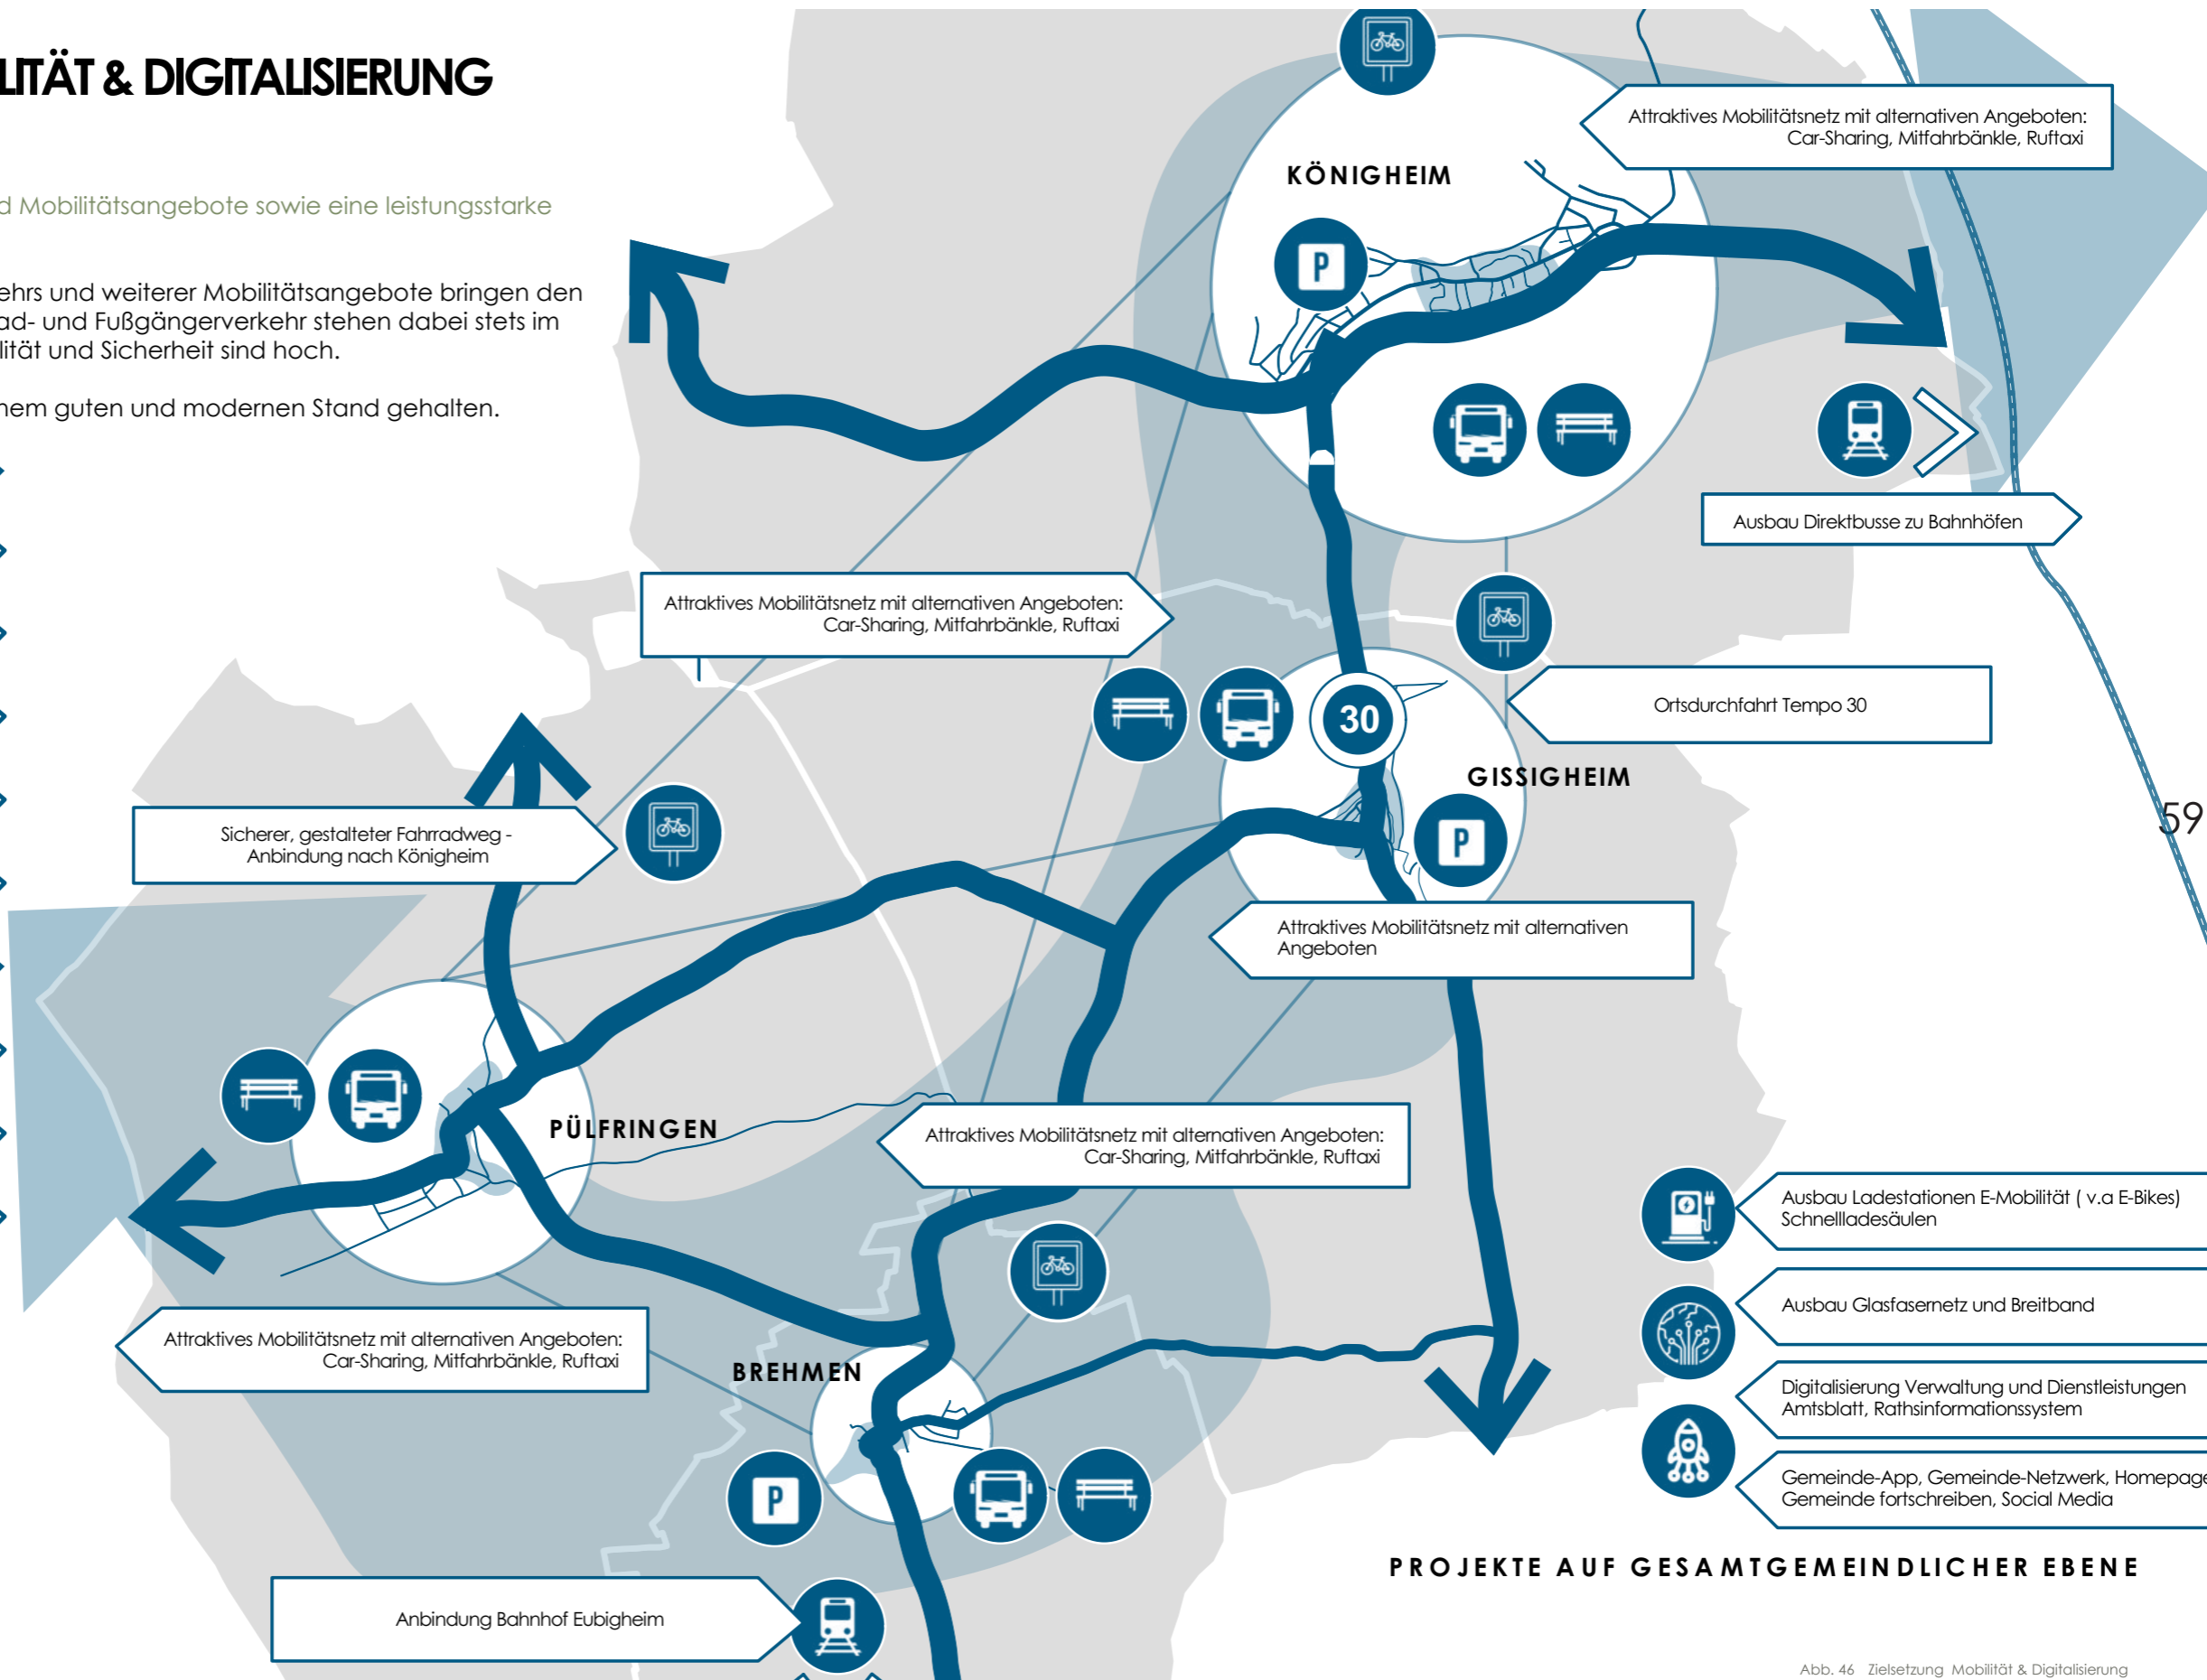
LITÄT & DIGITALISIERUNG

d Mobilitätsangebote sowie eine leistungsstarke

ehrs und weiterer Mobilitätsangebote bringen den ad- und Fußgängerverkehr stehen dabei stets im lität und Sicherheit sind hoch.

nem guten und modernen Stand gehalten.

KÖNIGHEIM

Attraktives Mobilitätsnetz mit alternativen Angeboten: Car-Sharing, Mitfahrbänkle, Ruftaxi

Ausbau Direktbusse zu Bahnhöfen

Attraktives Mobilitätsnetz mit alternativen Angeboten: Car-Sharing, Mitfahrbänkle, Ruftaxi

30

Ortsdurchfahrt Tempo 30

GISSIGHEIM

Sicherer, gestalteter Fahrradweg - Anbindung nach Königheim

Attraktives Mobilitätsnetz mit alternativen Angeboten

59

PÜLFRINGEN

Attraktives Mobilitätsnetz mit alternativen Angeboten: Car-Sharing, Mitfahrbänkle, Ruftaxi

Ausbau Ladestationen E-Mobilität ( v.a E-Bikes) Schnellladesäulen

Ausbau Glasfasernetz und Breitband

Attraktives Mobilitätsnetz mit alternativen Angeboten: Car-Sharing, Mitfahrbänkle, Ruftaxi

BREHMEN

Digitalisierung Verwaltung und Dienstleistungen Amtsblatt, Rathsinformationssystem

Gemeinde-App, Gemeinde-Netzwerk, Homepage Gemeinde fortschreiben, Social Media

PROJEKTE AUF GESAMTGEMEINDLICHER EBENE

Anbindung Bahnhof Eubigheim

Abb. 46 Zielsetzung Mobilität & Digitalisierung